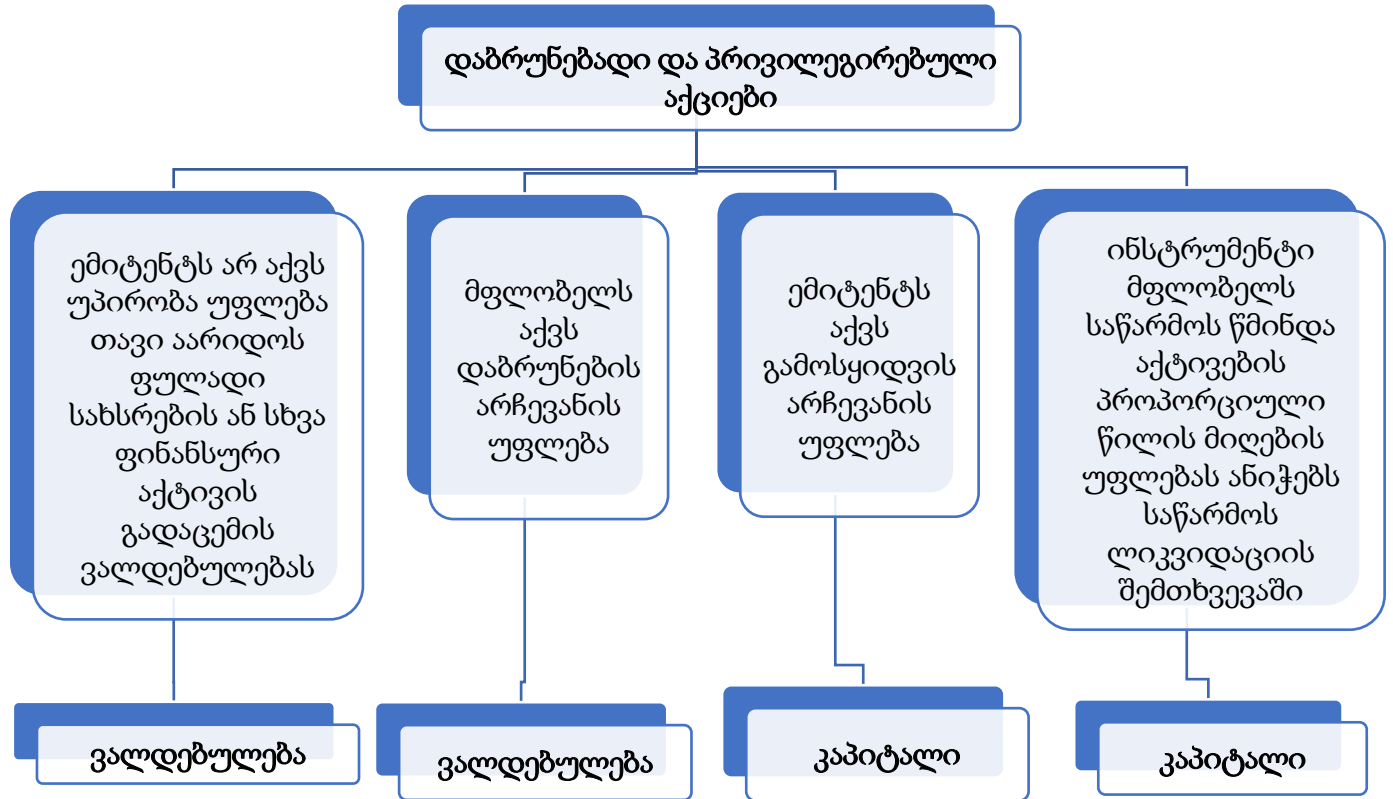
დაბრუნებადი და პრივილეგირებული აქციები

ემიტენტს არ აქვს უპირობა უფლება თავი აარიდოს ფულადი სახსრების ან სხვა ფინანსური აქტივის გადაცემის ვალდებულებას

მფლობელს აქვს დაბრუნების არჩევანის უფლება

ემიტენტს აქვს გამოსყიდვის არჩევანის უფლება

ინსტრუმენტი მფლობელს საწარმოს წმინდა აქტივების პროპორციული წილის მიღების უფლებას ანიჭებს საწარმოს ლიკვიდაციის შემთხვევაში

ვალდებულება

ვალდებულება

კაპიტალი

კაპიტალი